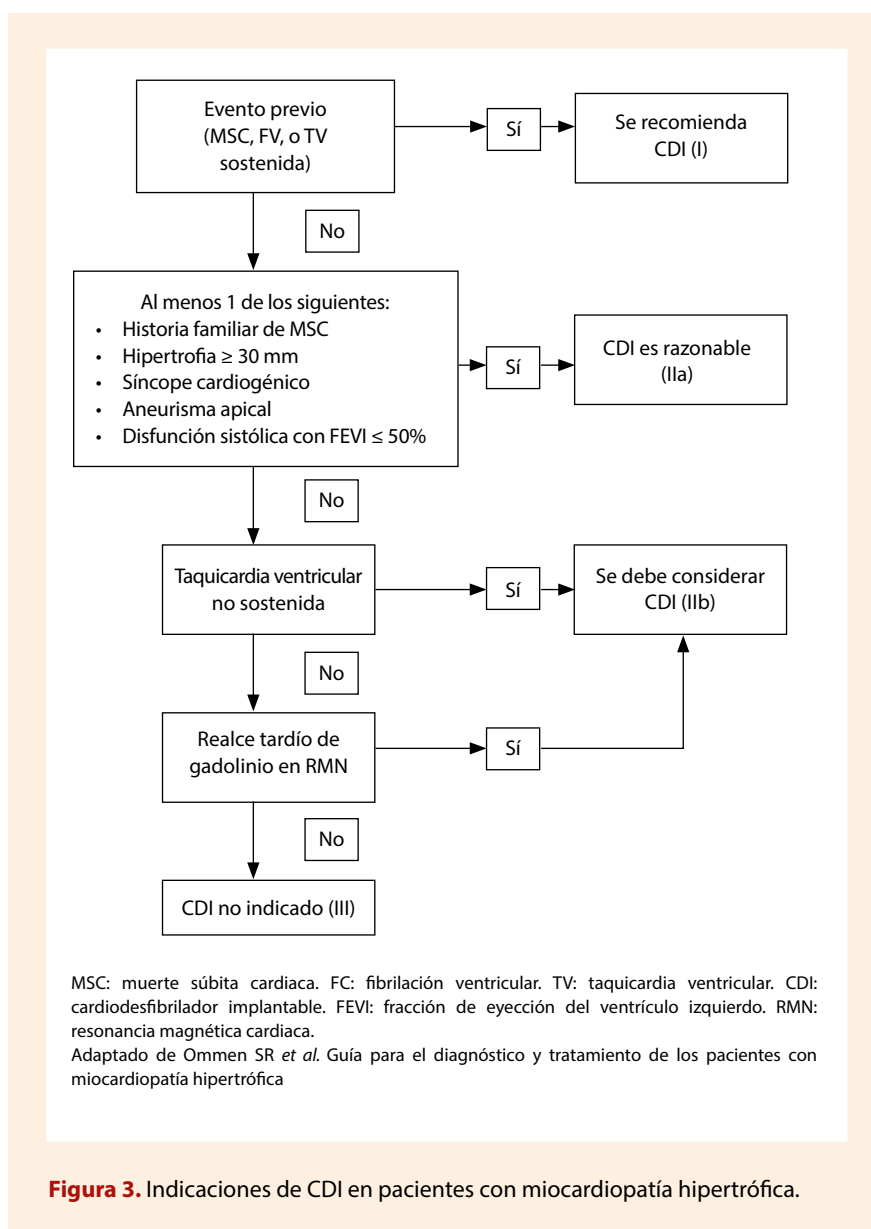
Evento previo (MSC, FV, o TV sostenida)

Sí

Se recomienda CDI (I)

No

Al menos 1 de los siguientes:
- Historia familiar de MSC
- Hipertrofia ≥ 30 mm
- Síncope cardiogénico
- Aneurisma apical
- Disfunción sistólica con FEVI ≤ 50%

Sí

CDI es razonable (IIa)

No

Taquicardia ventricular no sostenida

Sí

Se debe considerar CDI (IIb)

No

Realce tardío de gadolinio en RMN

Sí

No

CDI no indicado (III)

MSC: muerte súbita cardiaca. FC: fibrilación ventricular. TV: taquicardia ventricular. CDI: cardiodesfibrilador implantable. FEVI: fracción de eyección del ventrículo izquierdo. RMN: resonancia magnética cardiaca.
Adaptado de Ommen SR *et al*. Guía para el diagnóstico y tratamiento de los pacientes con miocardiopatía hipertrófica

**Figura 3.** Indicaciones de CDI en pacientes con miocardiopatía hipertrófica.